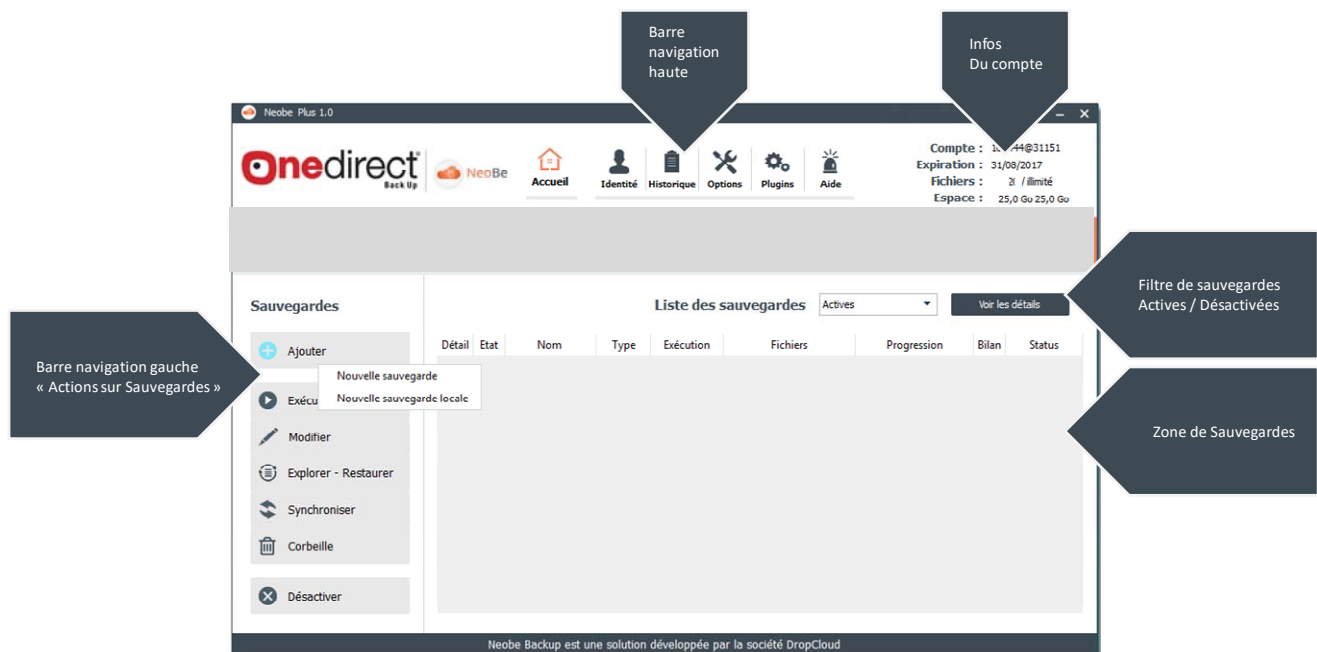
Barre navigation haute

Infos Du compte

Neobe Plus 1.0

Onedirect Back Up

NeoBe

Accueil

Identité

Historique

Options

Plugins

Aide

Compte : 1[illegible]44@31151
Expiration : 31/08/2017
Fichiers : 2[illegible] / illimité
Espace : 25,0 Go 25,0 Go

Filtre de sauvegardes Actives / Désactivées

Sauvegardes

Liste des sauvegardes

Actives

Voir les détails

Barre navigation gauche « Actions sur Sauvegardes »

Ajouter

Nouvelle sauvegarde

Nouvelle sauvegarde locale

Exécu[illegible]

Modifier

Explorer - Restaurer

Synchroniser

Corbeille

Désactiver

| Détail | Etat | Nom | Type | Exécution | Fichiers | Progression | Bilan | Status |
|---|---|---|---|---|---|---|---|---|

Zone de Sauvegardes

Neobe Backup est une solution développée par la société DropCloud